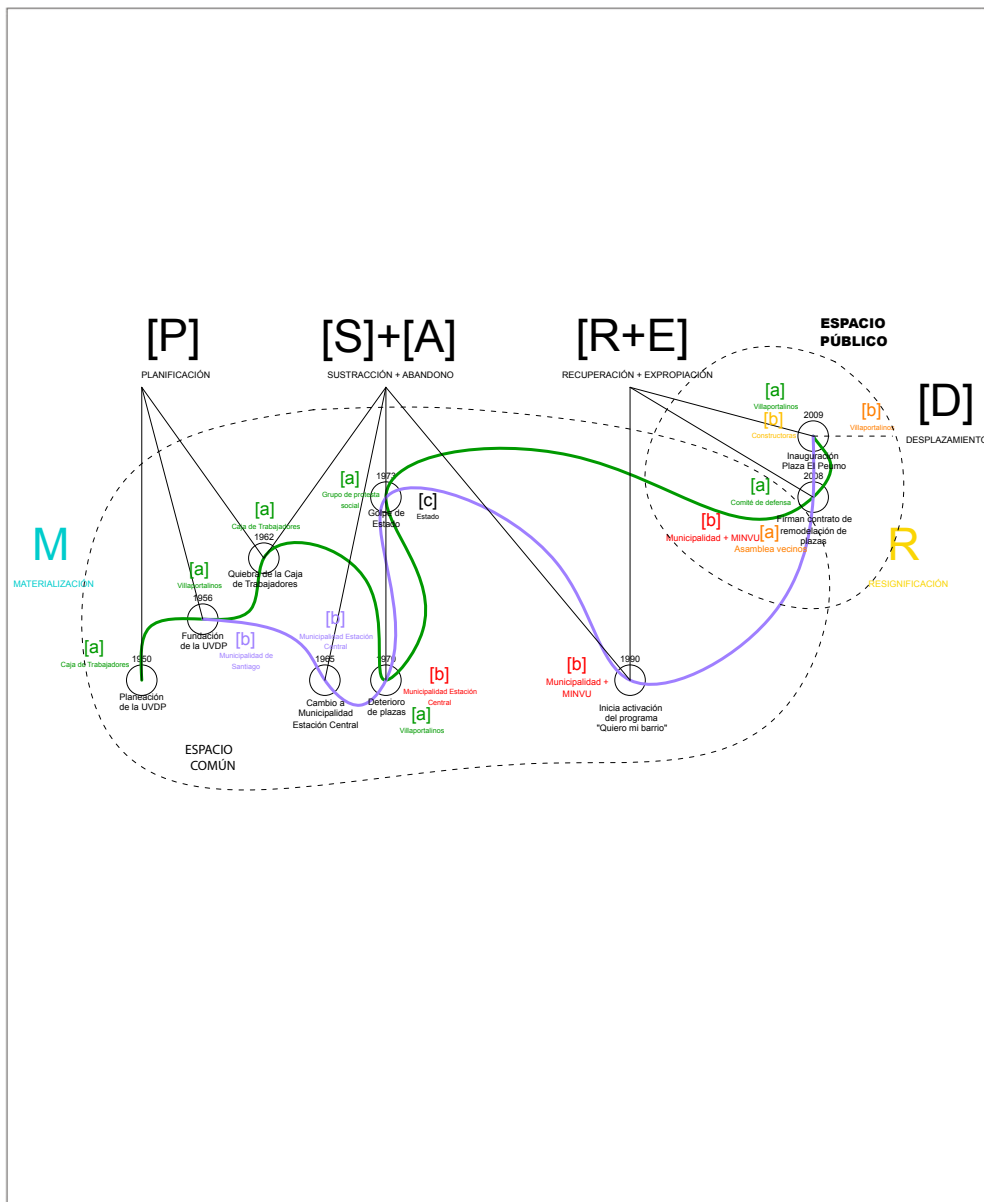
[P]
PLANIFICACIÓN

[S]+[A]
SUSTRACCIÓN + ABANDONO

[R+E]
RECUPERACIÓN + EXPROPIACIÓN

ESPACIO PÚBLICO

[D]
DESPLAZAMIENTO

M
MATERIALIZACIÓN

R
RESIGNIFICACIÓN

[a]
Caja de Trabajadores
1950
Planeación de la UVDP

[a]
Villaportalinos
1956
Fundación de la UVDP

[b]
Municipalidad de Santiago

[a]
Caja de Trabajadores
1962
Quiebra de la Caja de Trabajadores

[b]
Municipalidad Estación Central
1965
Cambio a Municipalidad Estación Central

[a]
Grupo de protesta social
1973
Golpe de Estado

[c]
Estado

1979
Deterioro de plazas

[b]
Municipalidad Estación Central

[a]
Villaportalinos

[b]
Municipalidad + MINVU
1990
Inicia activación del programa "Quiero mi barrio"

[a]
Villaportalinos
[b]
Constructoras
2009
Inauguración Plaza El Peumo

[b]
Villaportalinos

[a]
Comité de defensa
2008
Firman contrato de remodelación de plazas

[b]
Municipalidad + MINVU
[a]
Asamblea vecinos

ESPACIO COMÚN